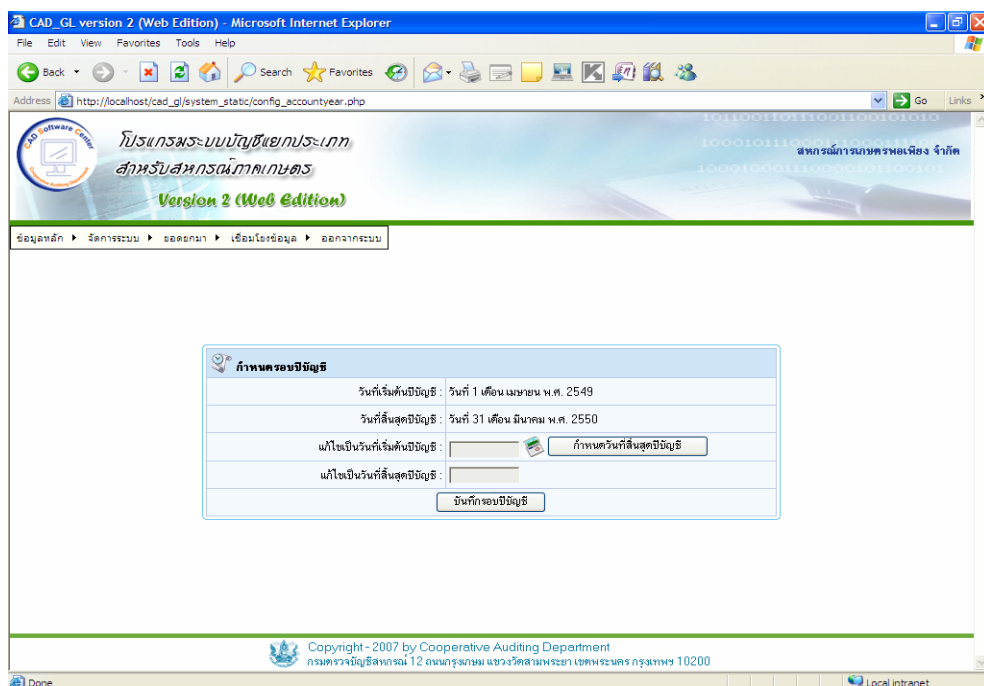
CAD_GL version 2 (Web Edition) - Microsoft Internet Explorer

File Edit View Favorites Tools Help

Back Search Favorites

Address http://localhost/cad_gl/system_static/config_accountyear.php Go Links

CAD Software Center

โปรแกรมระบบบัญชีแยกประเภท สำหรับสหกรณ์ภาคเกษตร

Version 2 (Web Edition)

สหกรณ์การเกษตรพอเพียง จำกัด

ข้อมูลหลัก ▸ จัดการระบบ ▸ ยอดยกมา ▸ เชื่อมโยงข้อมูล ▸ ออกจากระบบ

กำหนดรอบปีบัญชี

| | |
|---|---|
| วันที่เริ่มต้นปีบัญชี : | วันที่ 1 เดือน เมษายน พ.ศ. 2549 |
| วันที่สิ้นสุดปีบัญชี : | วันที่ 31 เดือน มีนาคม พ.ศ. 2550 |
| แก้ไขเป็นวันที่เริ่มต้นปีบัญชี : | กำหนดวันที่สิ้นสุดปีบัญชี |
| แก้ไขเป็นวันที่สิ้นสุดปีบัญชี : | |

บันทึกรอบปีบัญชี

Copyright - 2007 by Cooperative Auditing Department
กรมตรวจบัญชีสหกรณ์ 12 ถนนกรุงเกษม แขวงวัดสามพระยา เขตพระนคร กรุงเทพฯ 10200

Done Local intranet